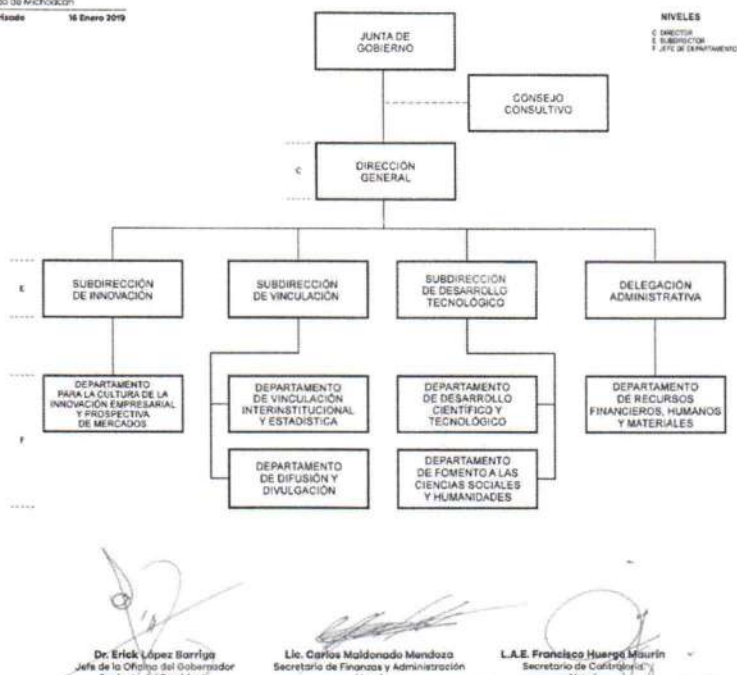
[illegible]o de Michoacán
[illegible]isado 16 Enero 2019

NIVELES
C DIRECTOR
E SUBDIRECTOR
F JEFE DE DEPARTAMENTO

JUNTA DE GOBIERNO

CONSEJO CONSULTIVO

C

DIRECCIÓN GENERAL

E

SUBDIRECCIÓN DE INNOVACIÓN

SUBDIRECCIÓN DE VINCULACIÓN

SUBDIRECCIÓN DE DESARROLLO TECNOLÓGICO

DELEGACIÓN ADMINISTRATIVA

F

DEPARTAMENTO PARA LA CULTURA DE LA INNOVACIÓN EMPRESARIAL Y PROSPECTIVA DE MERCADOS

DEPARTAMENTO DE VINCULACIÓN INTERINSTITUCIONAL Y ESTADÍSTICA

DEPARTAMENTO DE DIFUSIÓN Y DIVULGACIÓN

DEPARTAMENTO DE DESARROLLO CIENTÍFICO Y TECNOLÓGICO

DEPARTAMENTO DE FOMENTO A LAS CIENCIAS SOCIALES Y HUMANIDADES

DEPARTAMENTO DE RECURSOS FINANCIEROS, HUMANOS Y MATERIALES

Dr. Erick López Barriga
Jefe de la Oficina del Gobernador
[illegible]

Lic. Carlos Maldonado Mendoza
Secretario de Finanzas y Administración
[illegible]

L.A.E. Francisco Huergo Maurín
Secretario de Contraloría
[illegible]